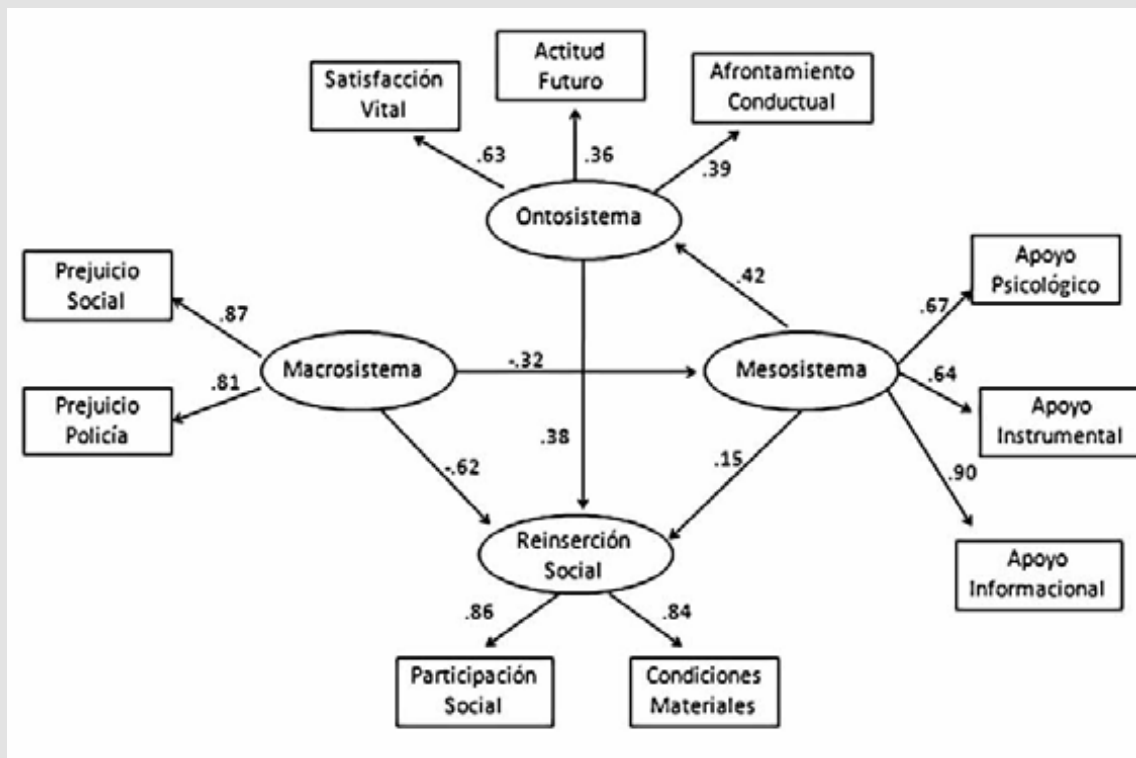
Satisfacción Vital

Actitud Futuro

Afrontamiento Conductual

.63

.36

.39

Ontosistema

Prejuicio Social

.42

Apoyo Psicológico

.87

.67

Macrosistema

-.32

Mesosistema

.81

.64

Prejuicio Policía

Apoyo Instrumental

.38

.15

-.62

.90

Reinserción Social

Apoyo Informacional

.86

.84

Participación Social

Condiciones Materiales